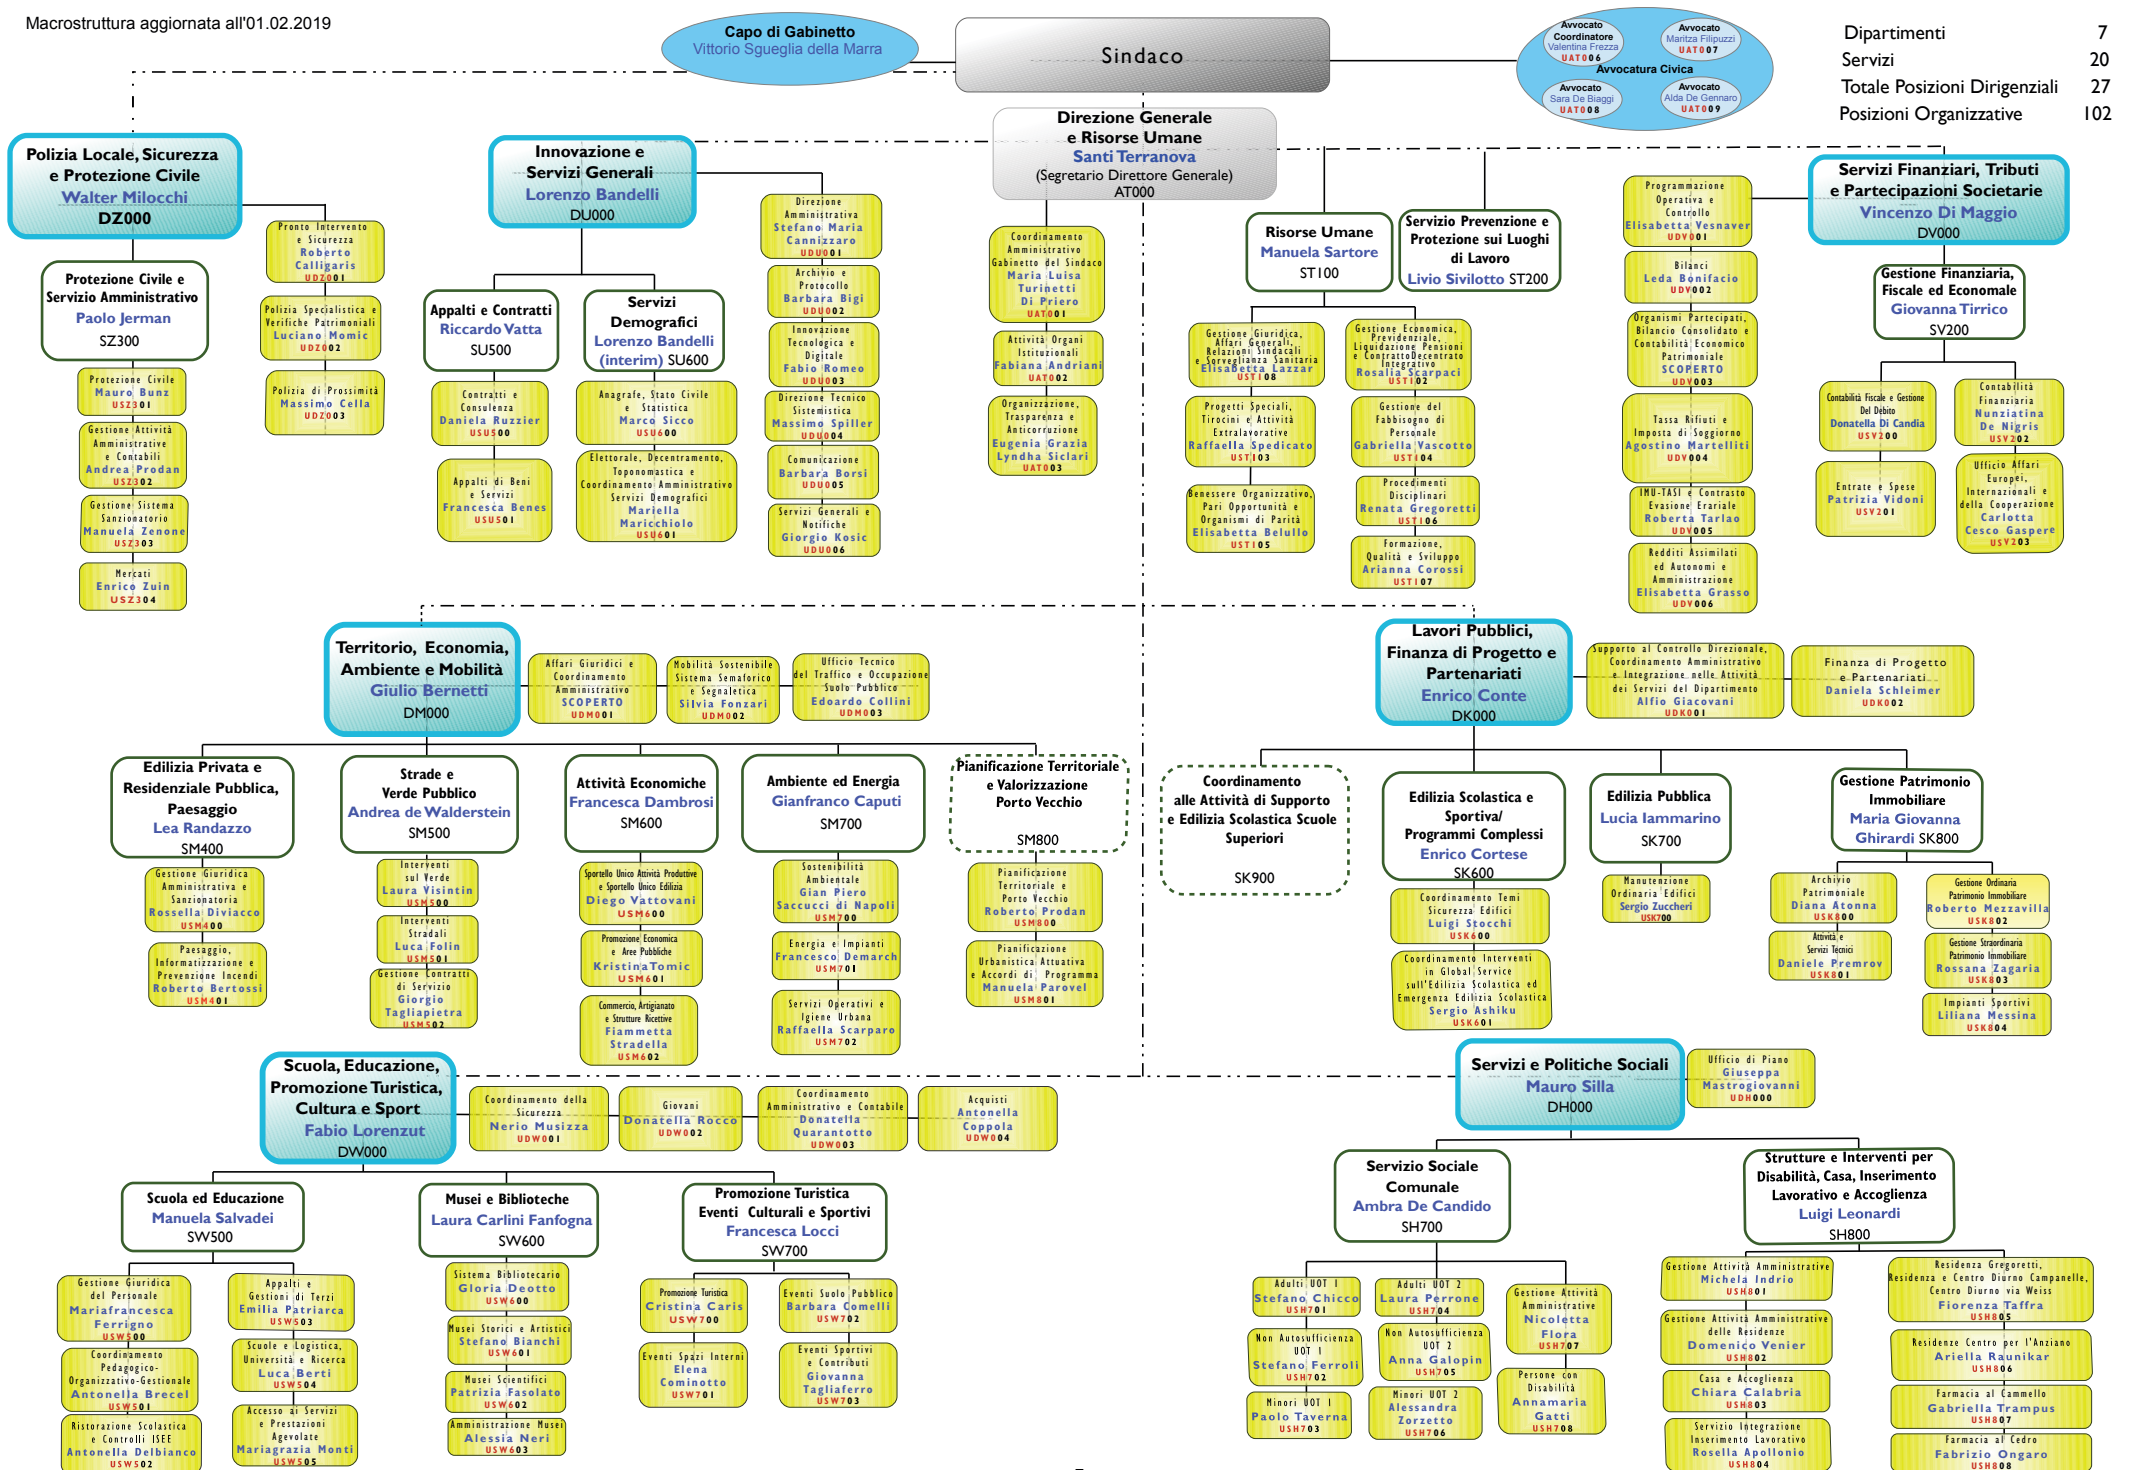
Macrostruttura aggiornata all'01.02.2019

Capo di Gabinetto
Vittorio Sgueglia della Marra

Sindaco

Avvocato Coordinatore
Valentina Frezza
UAT006

Avvocato
Maritza Filipuzzi
UAT007

Avvocatura Civica

Avvocato
Sara De Biaggi
UAT008

Avvocato
Alda De Gennaro
UAT009

| Dipartimenti | 7 |
|---|---|
| Servizi | 20 |
| Totale Posizioni Dirigenziali | 27 |
| Posizioni Organizzative | 102 |

Direzione Generale e Risorse Umane
Santi Terranova
(Segretario Direttore Generale)
AT000

Coordinamento Amministrativo Gabinetto del Sindaco
Maria Luisa Turinetti Di Priero
UAT001

Attività Organi Istituzionali
Fabiana Andriani
UAT002

Organizzazione, Trasparenza e Anticorruzione
Eugenia Grazia Lyndha Siclari
UAT003

Polizia Locale, Sicurezza e Protezione Civile
Walter Milocchi
DZ000

Pronto Intervento e Sicurezza
Roberto Calligaris
UDZ001

Polizia Specialistica e Verifiche Patrimoniali
Luciano Momic
UDZ002

Polizia di Prossimità
Massimo Cella
UDZ003

Protezione Civile e Servizio Amministrativo
Paolo Jerman
SZ300

Protezione Civile
Mauro Bunz
USZ301

Gestione Attività Amministrative e Contabili
Andrea Prodan
USZ302

Gestione Sistema Sanzionatorio
Manuela Zenone
USZ303

Mercati
Enrico Zuin
USZ304

Innovazione e Servizi Generali
Lorenzo Bandelli
DU000

Direzione Amministrativa
Stefano Maria Cannizzaro
UDU001

Archivio e Protocollo
Barbara Bigi
UDU002

Innovazione Tecnologica e Digitale
Fabio Romeo
UDU003

Direzione Tecnico Sistemistica
Massimo Spiller
UDU004

Comunicazione
Barbara Borsi
UDU005

Servizi Generali e Notifiche
Giorgio Kosic
UDU006

Appalti e Contratti
Riccardo Vatta
SU500

Contratti e Consulenza
Daniela Ruzzier
USU500

Appalti di Beni e Servizi
Francesca Benes
USU501

Servizi Demografici
Lorenzo Bandelli (interim) SU600

Anagrafe, Stato Civile e Statistica
Marco Sicco
USU600

Elettorale, Decentramento, Toponomastica e Coordinamento Amministrativo Servizi Demografici
Mariella Maricchiolo
USU601

Risorse Umane
Manuela Sartore
ST100

Gestione Giuridica, Affari Generali, Relazioni Sindacali e Sorveglianza Sanitaria
Elisabetta Lazzar
UST108

Gestione Economica, Previdenziale, Liquidazione Pensioni e Contratto Decentrato Integrativo
Rosalia Scarpaci
UST102

Progetti Speciali, Tirocini e Attività Extralavorative
Raffaella Spedicato
UST103

Gestione del Fabbisogno di Personale
Gabriella Vascotto
UST104

Benessere Organizzativo, Pari Opportunità e Organismi di Parità
Elisabetta Belullo
UST105

Procedimenti Disciplinari
Renata Gregoretti
UST106

Formazione, Qualità e Sviluppo
Arianna Corossi
UST107

Servizio Prevenzione e Protezione sui Luoghi di Lavoro
Livio Sivilotto ST200

Servizi Finanziari, Tributi e Partecipazioni Societarie
Vincenzo Di Maggio
DV000

Programmazione Operativa e Controllo
Elisabetta Vesnaver
UDV001

Bilanci
Leda Bonifacio
UDV002

Organismi Partecipati, Bilancio Consolidato e Contabilità Economico Patrimoniale
SCOPERTO
UDV003

Tassa Rifiuti e Imposta di Soggiorno
Agostino Martellitti
UDV004

IMU-TASI e Contrasto Evasione Erariale
Roberta Tarlao
UDV005

Redditi Assimilati ed Autonomi e Amministrazione
Elisabetta Grasso
UDV006

Gestione Finanziaria, Fiscale ed Economale
Giovanna Tirrico
SV200

Contabilità Fiscale e Gestione Del Debito
Donatella Di Candia
USV200

Contabilità Finanziaria
Nunziatina De Nigris
USV202

Entrate e Spese
Patrizia Vidoni
USV201

Ufficio Affari Europei, Internazionali e della Cooperazione
Carlotta Cesco Gaspere
USV203

Territorio, Economia, Ambiente e Mobilità
Giulio Bernetti
DM000

Affari Giuridici e Coordinamento Amministrativo
SCOPERTO
UDM001

Mobilità Sostenibile Sistema Semaforico e Segnaletica
Silvia Fonzari
UDM002

Ufficio Tecnico del Traffico e Occupazione Suolo Pubblico
Edoardo Collini
UDM003

Edilizia Privata e Residenziale Pubblica, Paesaggio
Lea Randazzo
SM400

Gestione Giuridica Amministrativa e Sanzionatoria
Rossella Diviacco
USM400

Paesaggio, Informatizzazione e Prevenzione Incendi
Roberto Bertossi
USM401

Strade e Verde Pubblico
Andrea de Walderstein
SM500

Interventi sul Verde
Laura Visintin
USM500

Interventi Stradali
Luca Folin
USM501

Gestione Contratti di Servizio
Giorgio Tagliapietra
USM502

Attività Economiche
Francesca Dambrosi
SM600

Sportello Unico Attività Produttive e Sportello Unico Edilizia
Diego Vattovani
USM600

Promozione Economica e Aree Pubbliche
Kristina Tomic
USM601

Commercio, Artigianato e Strutture Ricettive
Fiammetta Stradella
USM602

Ambiente ed Energia
Gianfranco Caputi
SM700

Sostenibilità Ambientale
Gian Piero Saccucci di Napoli
USM700

Energia e Impianti
Francesco Demarch
USM701

Servizi Operativi e Igiene Urbana
Raffaella Scarparo
USM702

Pianificazione Territoriale e Valorizzazione Porto Vecchio
SM800

Pianificazione Territoriale e Porto Vecchio
Roberto Prodan
USM800

Pianificazione Urbanistica Attuativa e Accordi di Programma
Manuela Parovel
USM801

Lavori Pubblici, Finanza di Progetto e Partenariati
Enrico Conte
DK000

Supporto al Controllo Direzionale, Coordinamento Amministrativo e Integrazione nelle Attività dei Servizi del Dipartimento
Alfio Giacovani
UDK001

Finanza di Progetto e Partenariati
Daniela Schleimer
UDK002

Coordinamento alle Attività di Supporto e Edilizia Scolastica Scuole Superiori
SK900

Edilizia Scolastica e Sportiva/ Programmi Complessi
Enrico Cortese
SK600

Coordinamento Temi Sicurezza Edifici
Luigi Stocchi
USK600

Coordinamento Interventi in Global Service sull'Edilizia Scolastica ed Emergenza Edilizia Scolastica
Sergio Ashiku
USK601

Edilizia Pubblica
Lucia Iammarino
SK700

Manutenzione Ordinaria Edifici
Sergio Zuccheri
USK700

Gestione Patrimonio Immobiliare
Maria Giovanna Ghirardi SK800

Archivio Patrimoniale
Diana Atonna
USK800

Attività e Servizi Tecnici
Daniele Premrov
USK801

Gestione Ordinaria Patrimonio Immobiliare
Roberto Mezzavilla
USK802

Gestione Straordinaria Patrimonio Immobiliare
Rossana Zagaria
USK803

Impianti Sportivi
Liliana Messina
USK804

Scuola, Educazione, Promozione Turistica, Cultura e Sport
Fabio Lorenzut
DW000

Coordinamento della Sicurezza
Nerio Musizza
UDW001

Giovani
Donatella Rocco
UDW002

Coordinamento Amministrativo e Contabile
Donatella Quarantotto
UDW003

Acquisti
Antonella Coppola
UDW004

Scuola ed Educazione
Manuela Salvadei
SW500

Gestione Giuridica del Personale
Mariafrancesca Ferrigno
USW500

Appalti e Gestioni di Terzi
Emilia Patriarca
USW503

Coordinamento Pedagogico-Organizzativo-Gestionale
Antonella Brecel
USW501

Scuole e Logistica, Università e Ricerca
Luca Berti
USW504

Ristorazione Scolastica e Controlli ISEE
Antonella Delbianco
USW502

Accesso ai Servizi e Prestazioni Agevolate
Mariagrazia Monti
USW505

Musei e Biblioteche
Laura Carlini Fanfogna
SW600

Sistema Bibliotecario
Gloria Deotto
USW600

Musei Storici e Artistici
Stefano Bianchi
USW601

Musei Scientifici
Patrizia Fasolato
USW602

Amministrazione Musei
Alessia Neri
USW603

Promozione Turistica Eventi Culturali e Sportivi
Francesca Locci
SW700

Promozione Turistica
Cristina Caris
USW700

Eventi Suolo Pubblico
Barbara Comelli
USW702

Eventi Spazi Interni
Elena Cominotto
USW701

Eventi Sportivi e Contributi
Giovanna Tagliaferro
USW703

Servizi e Politiche Sociali
Mauro Silla
DH000

Ufficio di Piano
Giuseppa Mastrogiovanni
UDH000

Servizio Sociale Comunale
Ambra De Candido
SH700

Adulti UOT 1
Stefano Chicco
USH701

Adulti UOT 2
Laura Perrone
USH704

Gestione Attività Amministrative
Nicoletta Flora
USH707

Non Autosufficienza UOT 1
Stefano Ferroli
USH702

Non Autosufficienza UOT 2
Anna Galopin
USH705

Persone con Disabilità
Annamaria Gatti
USH708

Minori UOT 1
Paolo Taverna
USH703

Minori UOT 2
Alessandra Zorzetto
USH706

Strutture e Interventi per Disabilità, Casa, Inserimento Lavorativo e Accoglienza
Luigi Leonardi
SH800

Gestione Attività Amministrative
Michela Indrio
USH801

Gestione Attività Amministrative delle Residenze
Domenico Venier
USH802

Casa e Accoglienza
Chiara Calabria
USH803

Servizio Integrazione Inserimento Lavorativo
Rosella Apollonio
USH804

Residenza Gregoretti, Residenza e Centro Diurno Campanelle, Centro Diurno via Weiss
Fiorenza Taffra
USH805

Residenze Centro per l'Anziano
Ariella Raunikar
USH806

Farmacia al Cammello
Gabriella Trampus
USH807

Farmacia al Cedro
Fabrizio Ongaro
USH808